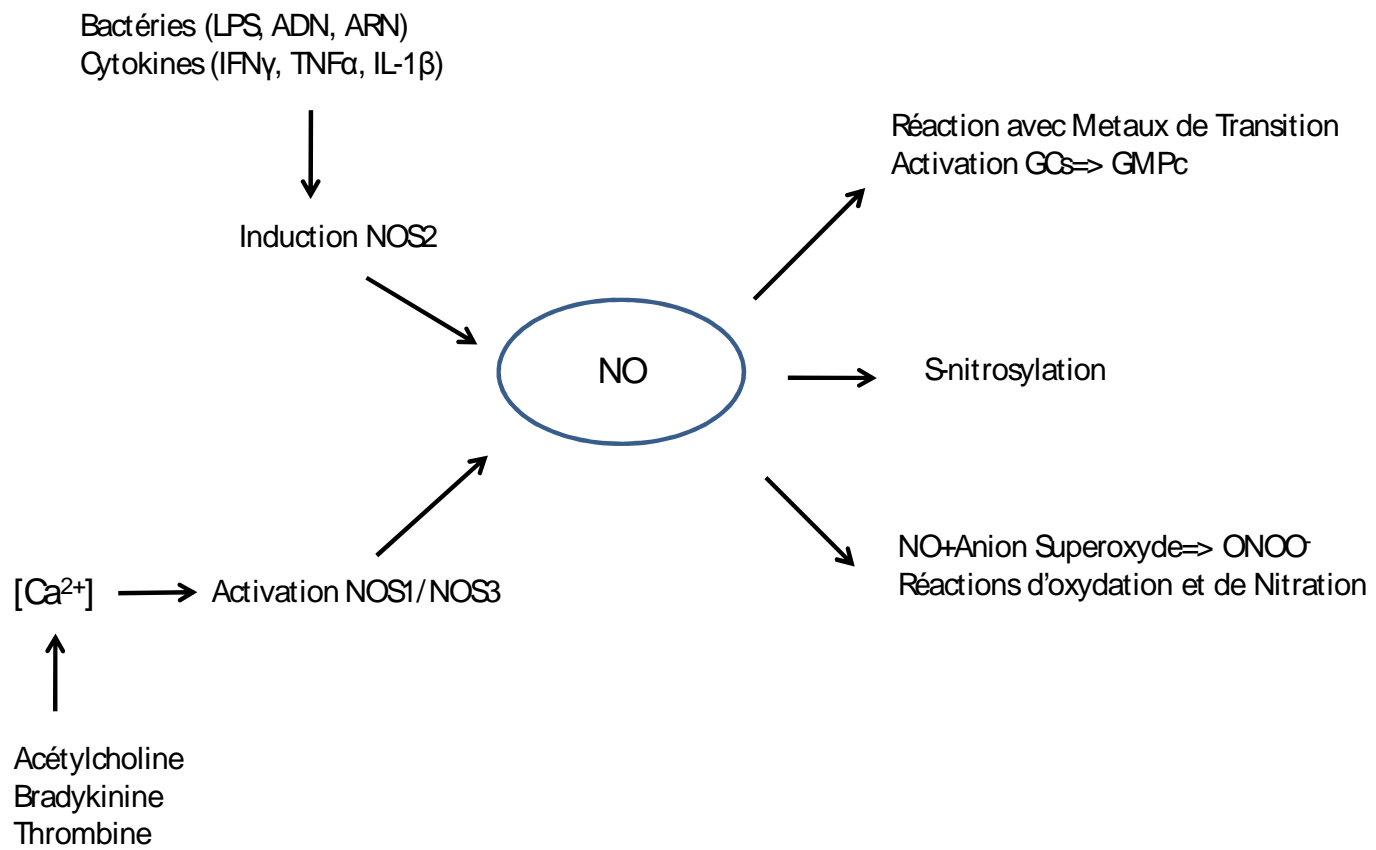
Bactéries (LPS, ADN, ARN)
Cytokines (IFNγ, TNFα, IL-1β)

Induction NOS2

Réaction avec Metaux de Transition
Activation GCs=> GMPc

NO

S-nitrosylation

NO+Anion Superoxyde=> ONOO$^-$
Réactions d'oxydation et de Nitration

[Ca$^{2+}$]

Activation NOS1/NOS3

Acétylcholine
Bradykinine
Thrombine